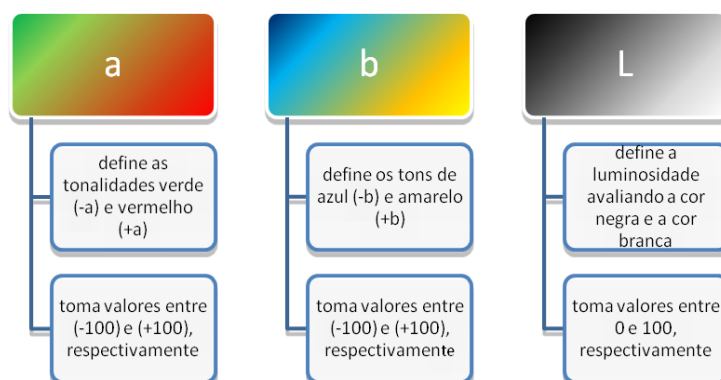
a

define as tonalidades verde (-a) e vermelho (+a)

toma valores entre (-100) e (+100), respectivamente

b

define os tons de azul (-b) e amarelo (+b)

toma valores entre (-100) e (+100), respectivamente

L

define a luminosidade avaliando a cor negra e a cor branca

toma valores entre 0 e 100, respectivamente